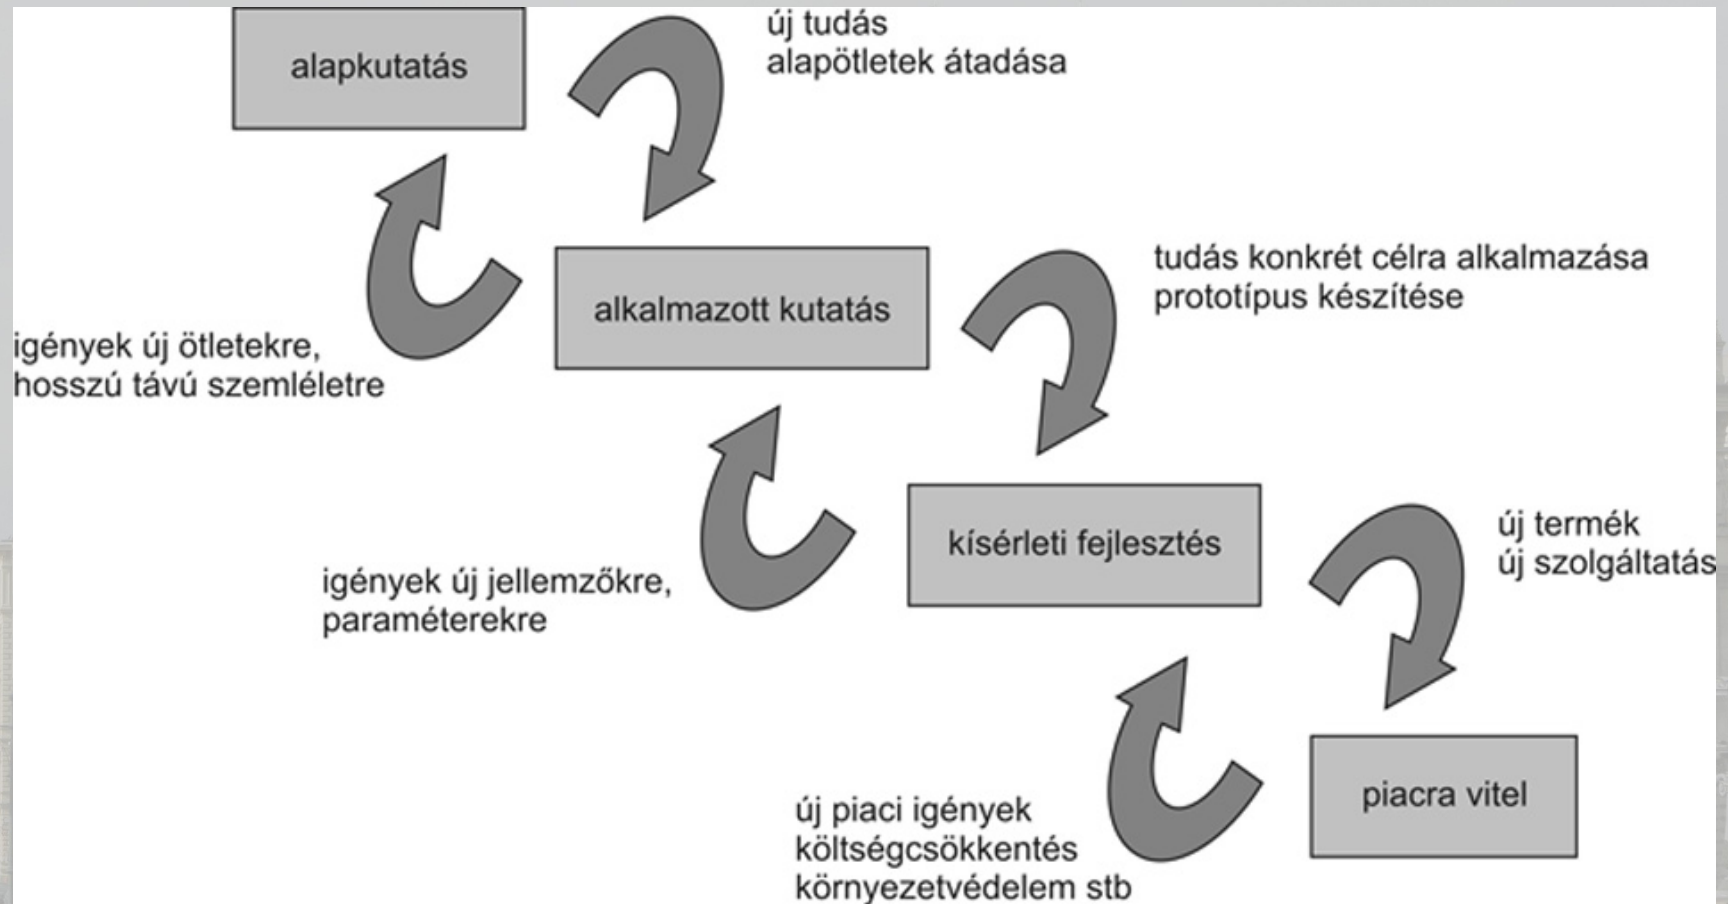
alapkutatás

új tudás
alapötletek átadása

igények új ötletekre,
hosszú távú szemléletre

alkalmazott kutatás

tudás konkrét célra alkalmazása
prototípus készítése

igények új jellemzőkre,
paraméterekre

kísérleti fejlesztés

új termék
új szolgáltatás

új piaci igények
költségcsökkentés
környezetvédelem stb

piacra vitel